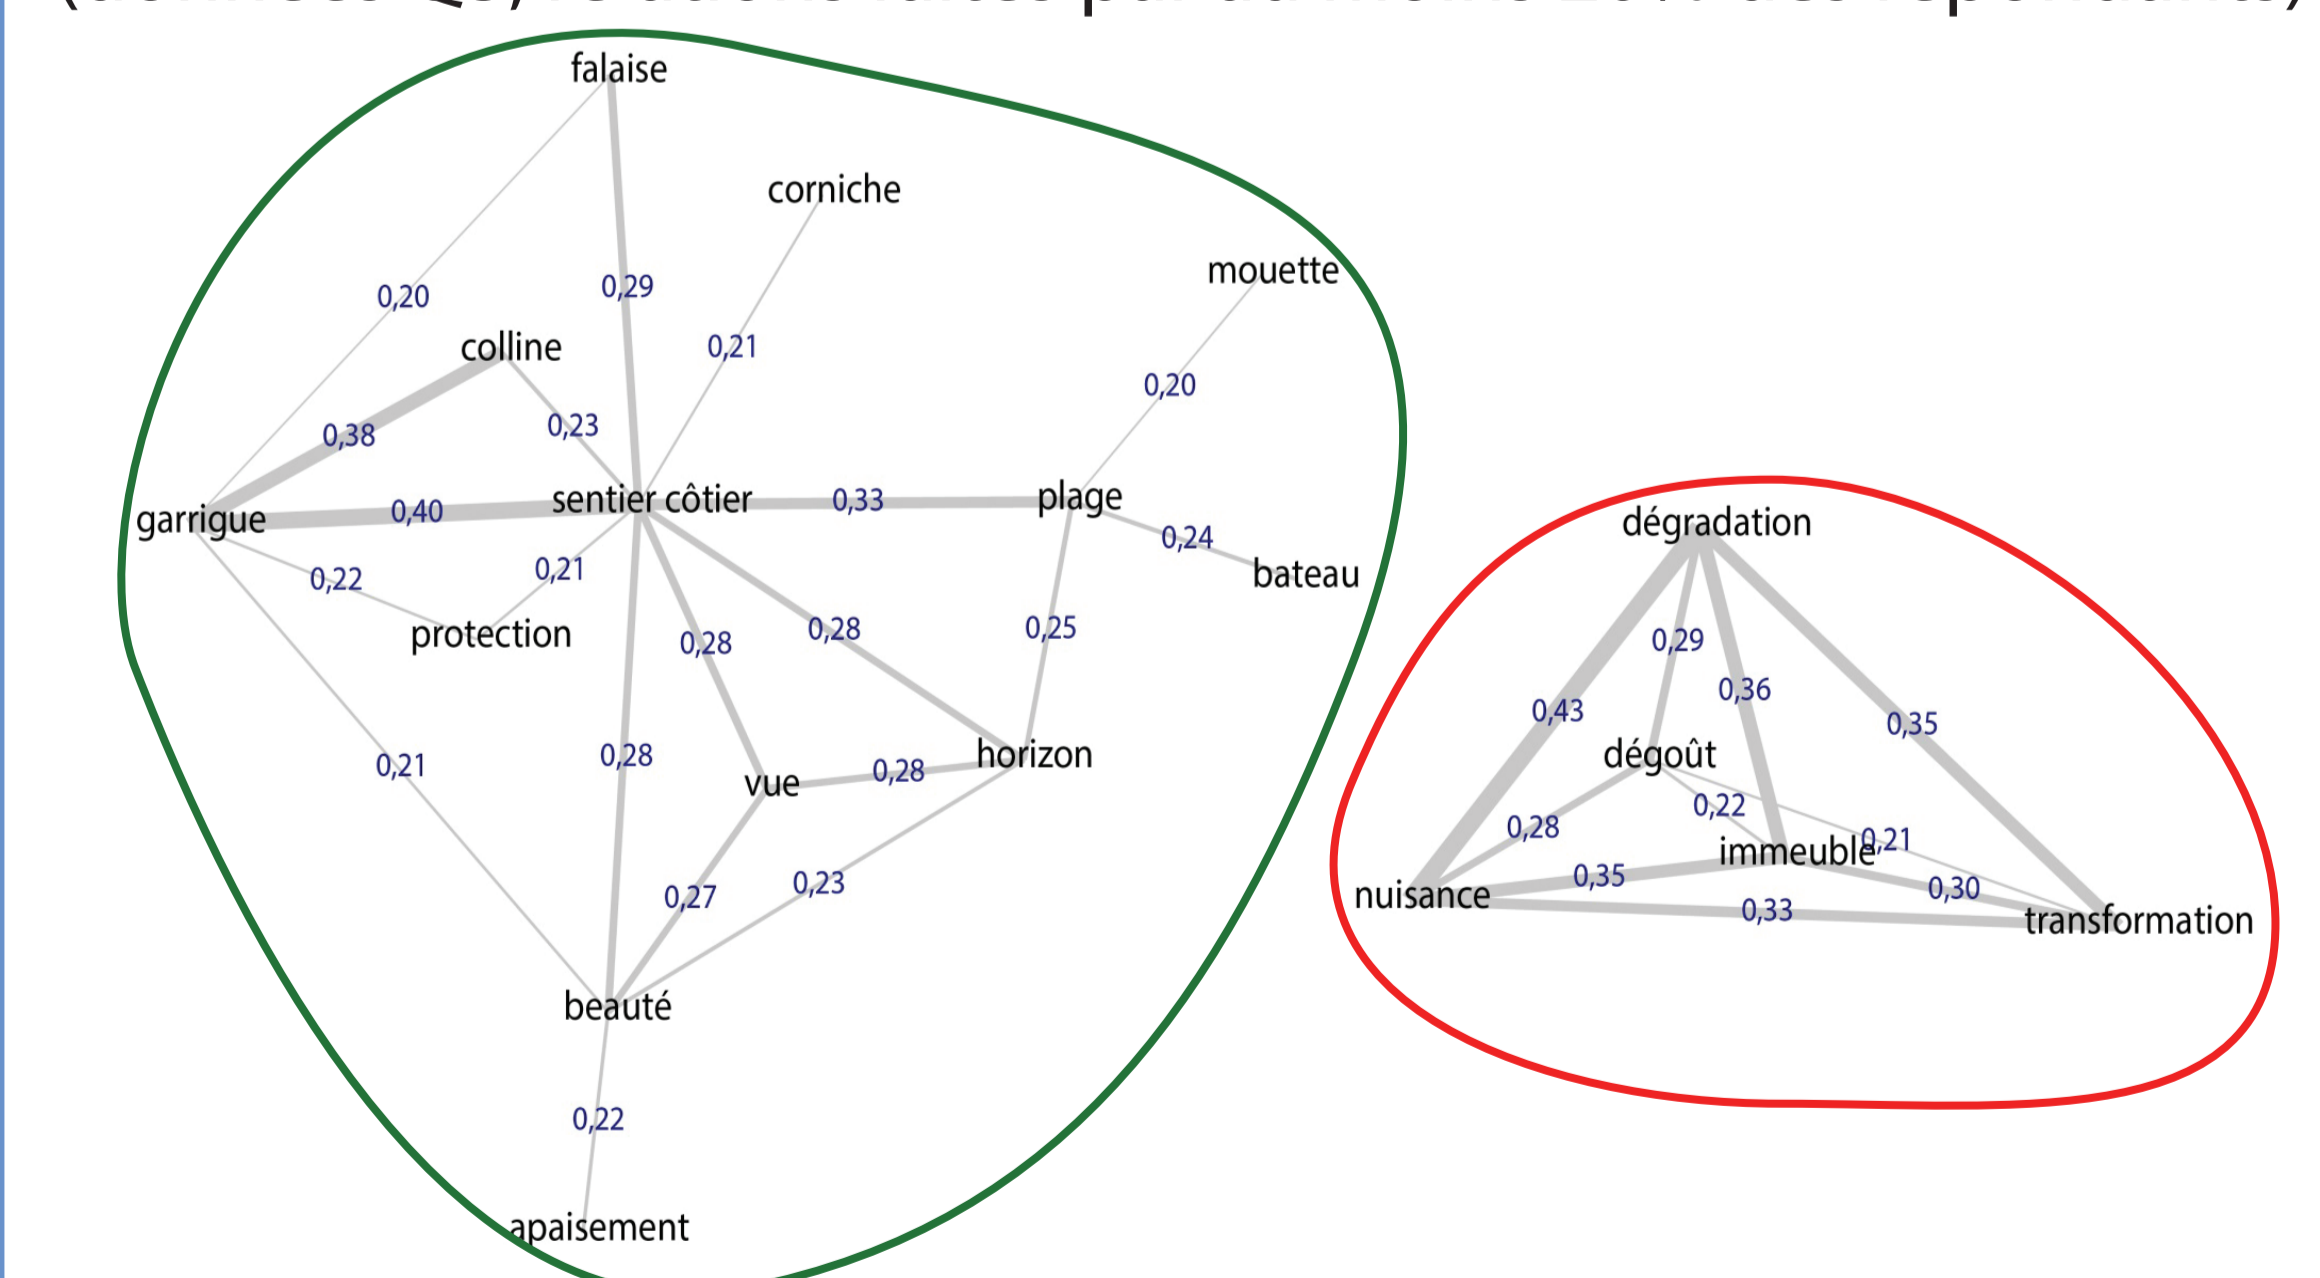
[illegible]

falaise

corniche

mouette

0,20

0,29

0,21

colline

0,20

0,38

0,23

garrigue

0,40

sentier côtier

0,33

plage

0,24

bateau

0,22

0,21

protection

0,28

0,28

0,25

0,21

0,28

vue

0,28

horizon

0,27

0,23

beauté

0,22

apaisement

dégradation

0,29

0,36

0,43

0,35

dégoût

0,22

0,28

0,21

immeuble

0,35

nuisance

0,30

0,33

transformation